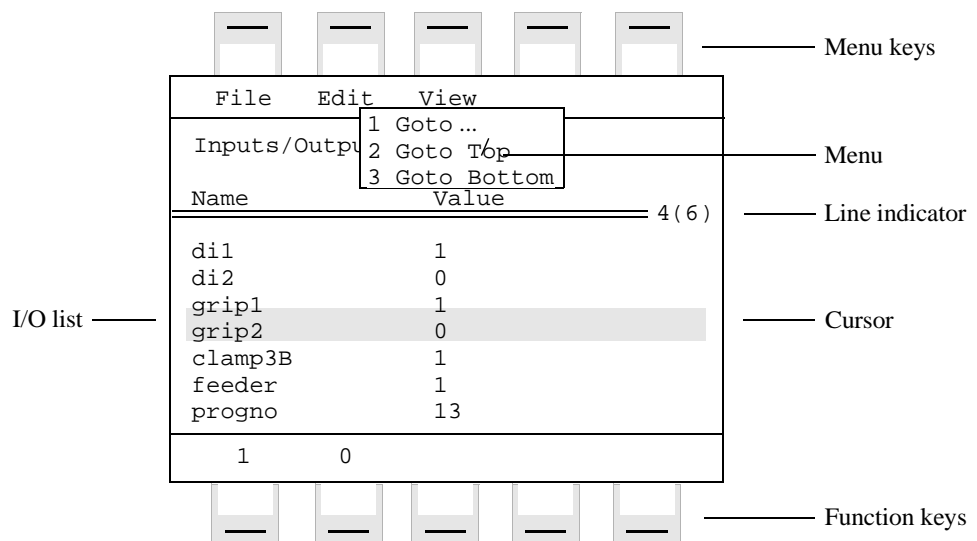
Menu keys

File Edit View

1 Goto ...
2 Goto Top
3 Goto Bottom

Inputs/Outpu

Menu

Name Value

4(6)

Line indicator

| | |
|---|---|
| di1 | 1 |
| di2 | 0 |
| grip1 | 1 |
| grip2 | 0 |
| clamp3B | 1 |
| feeder | 1 |
| progno | 13 |

I/O list

Cursor

1 0

Function keys